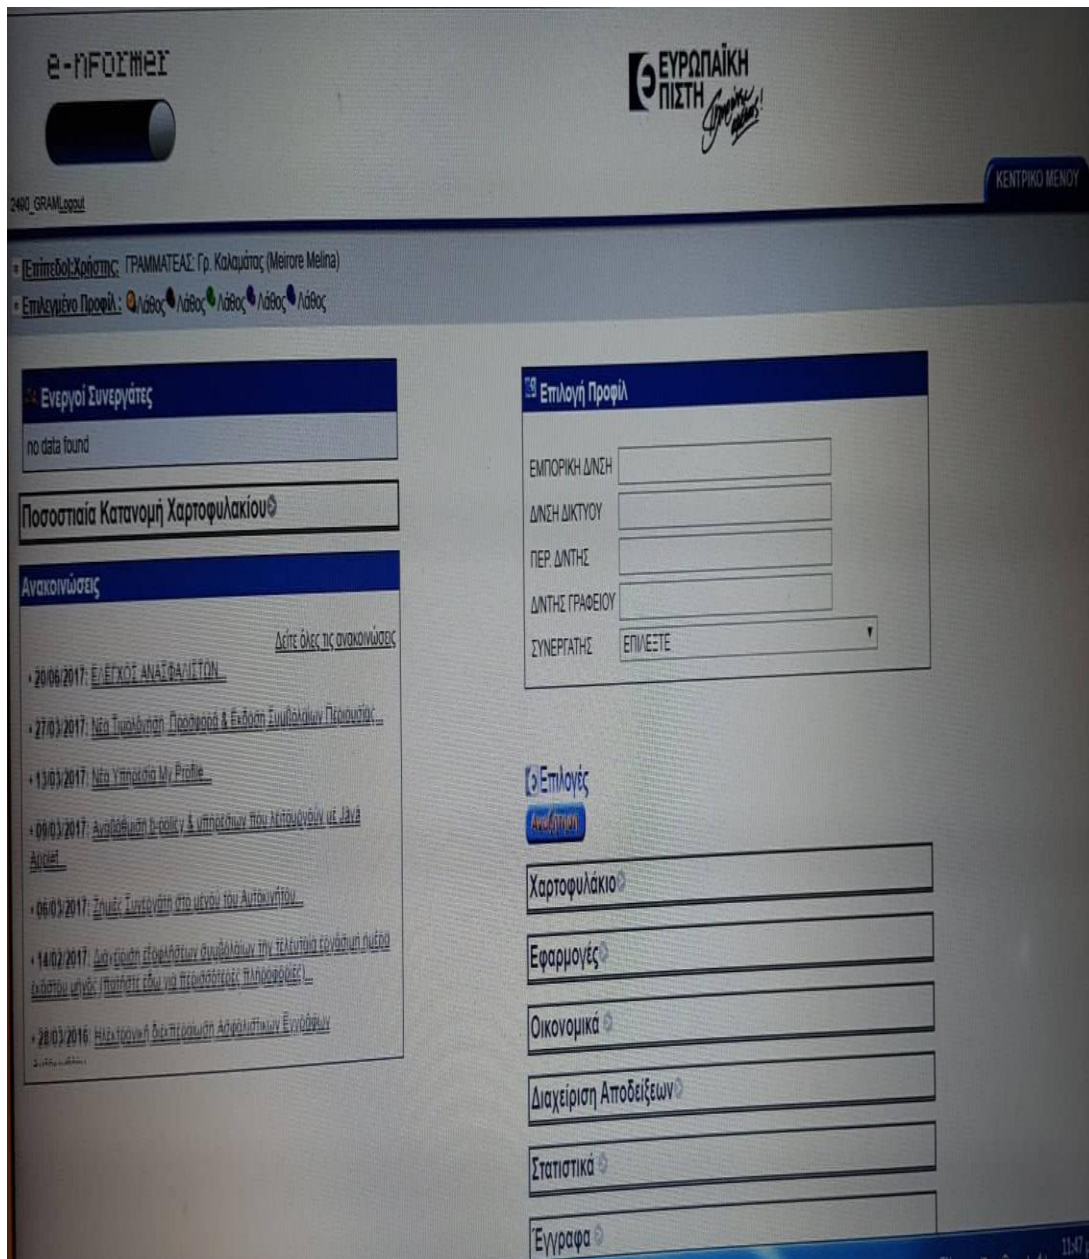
e-nformer

ΕΥΡΩΠΑΪΚΗ ΠΙΣΤΗ

2490_GRAMLogout

ΚΕΝΤΡΙΚΟ ΜΕΝΟΥ

Επίπεδο\Χρήστης: ΓΡΑΜΜΑΤΕΑΣ: Γρ. Καλαμάτας (Meirore Melina)

Επιλεγμένο Προφίλ: Λάθος Λάθος Λάθος Λάθος Λάθος

Ενεργοί Συνεργάτες

no data found

Ποσοστιαία Κατανομή Χαρτοφυλακίου

Ανακοινώσεις

Δείτε όλες τις ανακοινώσεις

20/06/2017: ΕΛΕΓΧΟΣ ΑΝΑΣΦΑΛΙΣΤΩΝ

27/03/2017: Νέα Τιμολόγηση, Προσφορά & Έκδοση Συμβολαίων Περιουσίας

13/03/2017: Νέα Υπηρεσία My Profile

09/03/2017: Αναβάθμιση b-policy & υπηρεσιών που λειτουργούν με Java Applet

06/03/2017: Ζημιές Συνεργάτη στο μενού του Αυτοκινήτου

14/02/2017: Διαχείριση εξοφλήσεων συμβολαίων την τελευταία εργάσιμη ημέρα εκάστου μηνός (πατήστε εδώ για περισσότερες πληροφορίες)

28/03/2016: Ηλεκτρονική διεκπεραίωση Ασφαλιστικών Εγγράφων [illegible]

Επιλογή Προφίλ

ΕΜΠΟΡΙΚΗ Δ/ΝΣΗ

Δ/ΝΣΗ ΔΙΚΤΥΟΥ

ΠΕΡ. Δ/ΝΤΗΣ

Δ/ΝΤΗΣ ΓΡΑΦΕΙΟΥ

ΣΥΝΕΡΓΑΤΗΣ ΕΠΙΛΕΞΤΕ

Επιλογές

Αναζήτηση

Χαρτοφυλάκιο

Εφαρμογές

Οικονομικά

Διαχείριση Αποδείξεων

Στατιστικά

Έγγραφα

11:0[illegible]